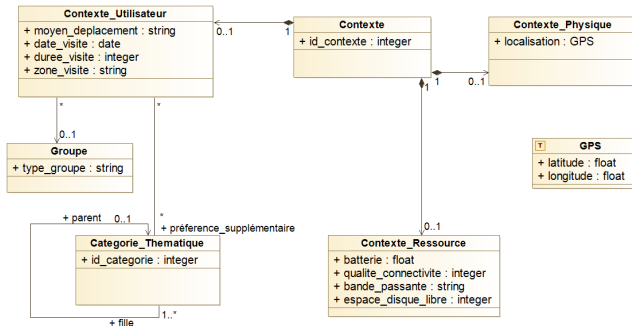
Contexte_Utilisateur
+ moyen_deplacement : string
+ date_visite : date
+ duree_visite : integer
+ zone_visite : string

0..1
1

Contexte
+ id_contexte : integer

Contexte_Physique
+ localisation : GPS

1
0..1
1

*
*

0..1

Groupe
+ type_groupe : string

T GPS
+ latitude : float
+ longitude : float

+ parent 0..1
*
+ préference_supplémentaire

Categorie_Thematique
+ id_categorie : integer

1..*
+ fille

0..1

Contexte_Ressource
+ batterie : float
+ qualite_connectivite : integer
+ bande_passante : string
+ espace_disque_libre : integer